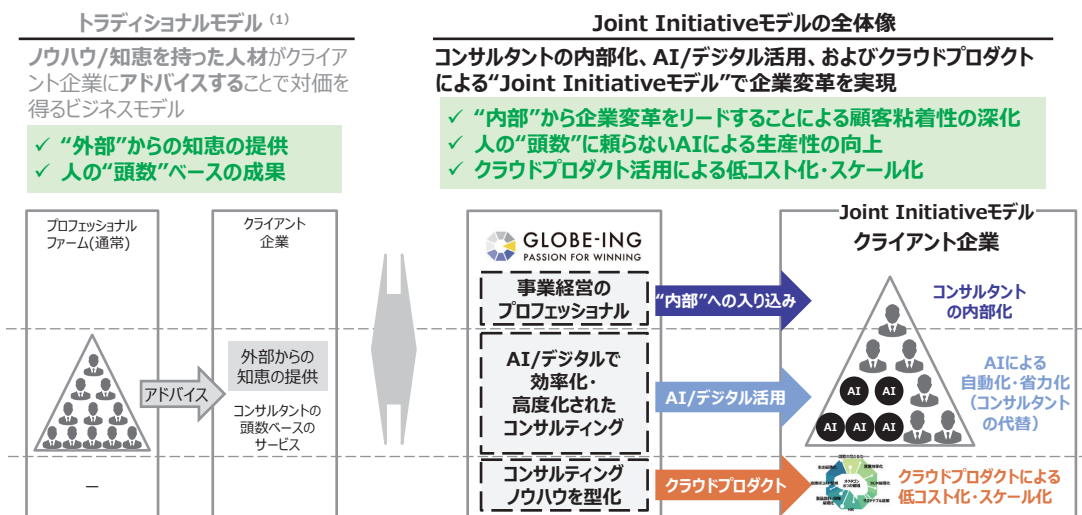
トラディショナルモデル (1)

ノウハウ/知恵を持った人材がクライアント企業にアドバイスすることで対価を得るビジネスモデル

✓ "外部"からの知恵の提供
✓ 人の"頭数"ベースの成果

プロフェッショナルファーム(通常)

クライアント企業

外部からの知恵の提供

アドバイス

コンサルタントの頭数ベースのサービス

ー

Joint Initiativeモデルの全体像

コンサルタントの内部化、AI/デジタル活用、およびクラウドプロダクトによる"Joint Initiativeモデル"で企業変革を実現

✓ "内部"から企業変革をリードすることによる顧客粘着性の深化
✓ 人の"頭数"に頼らないAIによる生産性の向上
✓ クラウドプロダクト活用による低コスト化・スケール化

GLOBE-ING
PASSION FOR WINNING

事業経営のプロフェッショナル

AI/デジタルで効率化・高度化されたコンサルティング

コンサルティングノウハウを型化

"内部"への入り込み

AI/デジタル活用

クラウドプロダクト

Joint Initiativeモデル
クライアント企業

コンサルタントの内部化

AI AI
AI AI AI

AIによる自動化・省力化(コンサルタントの代替)

クラウドプロダクトによる低コスト化・スケール化